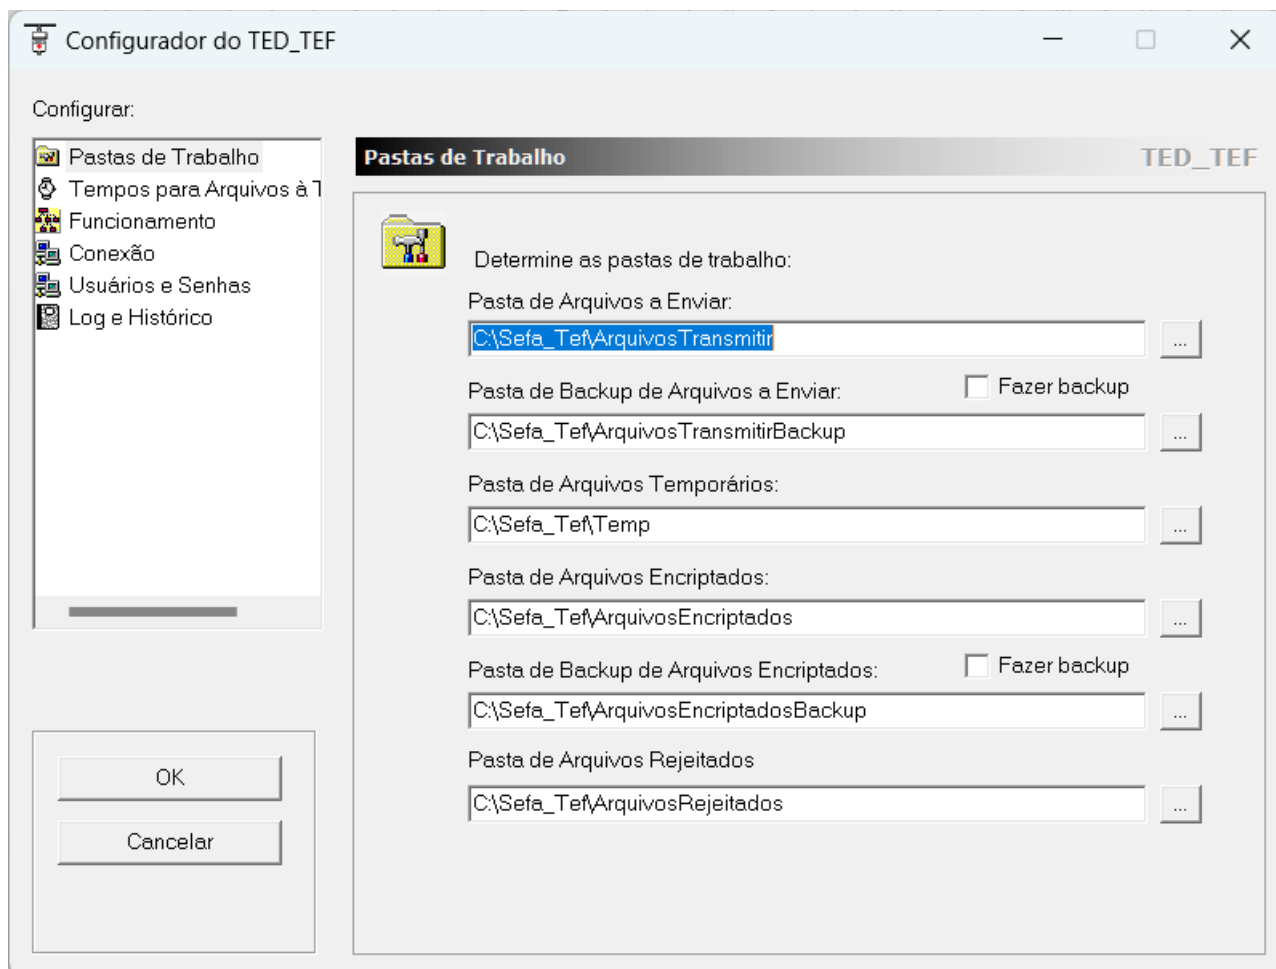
Configurador do TED_TEF

Configurar:

Pastas de Trabalho
Tempos para Arquivos à T
Funcionamento
Conexão
Usuários e Senhas
Log e Histórico

OK
Cancelar

Pastas de Trabalho
TED_TEF

Determine as pastas de trabalho:

Pasta de Arquivos a Enviar:
C:\Sefa_Tef\ArquivosTransmitir
...

Pasta de Backup de Arquivos a Enviar:
Fazer backup
C:\Sefa_Tef\ArquivosTransmitirBackup
...

Pasta de Arquivos Temporários:
C:\Sefa_Tef\Temp
...

Pasta de Arquivos Encriptados:
C:\Sefa_Tef\ArquivosEncriptados
...

Pasta de Backup de Arquivos Encriptados:
Fazer backup
C:\Sefa_Tef\ArquivosEncriptadosBackup
...

Pasta de Arquivos Rejeitados
C:\Sefa_Tef\ArquivosRejeitados
...